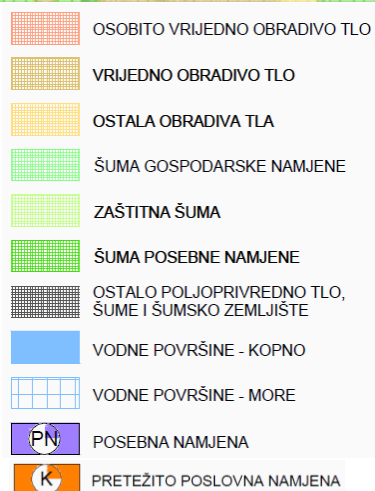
OSOBITO VRIJEDNO OBRADIVO TLO

VRIJEDNO OBRADIVO TLO

OSTALA OBRADIVA TLA

ŠUMA GOSPODARSKE NAMJENE

ZAŠTITNA ŠUMA

ŠUMA POSEBNE NAMJENE

OSTALO POLJOPRIVREDNO TLO, ŠUME I ŠUMSKO ZEMLJIŠTE

VODNE POVRŠINE - KOPNO

VODNE POVRŠINE - MORE

PN
POSEBNA NAMJENA

K
PRETEŽITO POSLOVNA NAMJENA